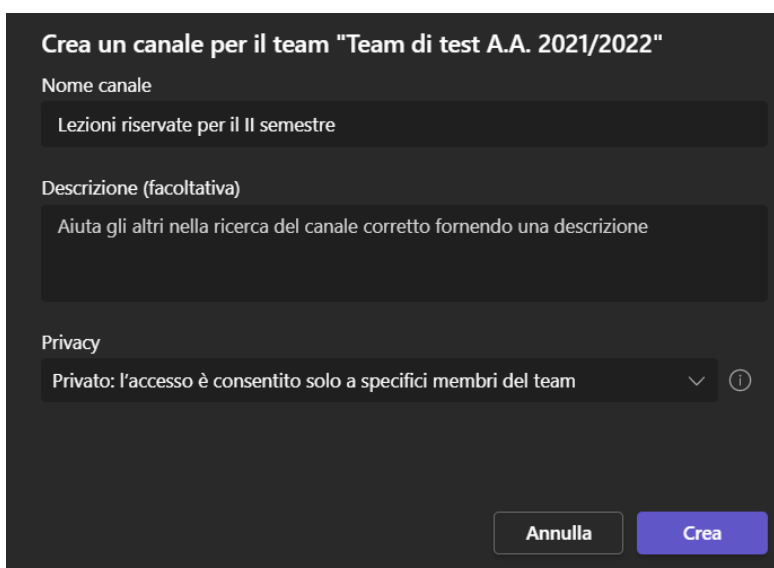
Crea un canale per il team "Team di test A.A. 2021/2022"

Nome canale

Lezioni riservate per il II semestre

Descrizione (facoltativa)

Aiuta gli altri nella ricerca del canale corretto fornendo una descrizione

Privacy

Privato: l'accesso è consentito solo a specifici membri del team

Annulla

Crea